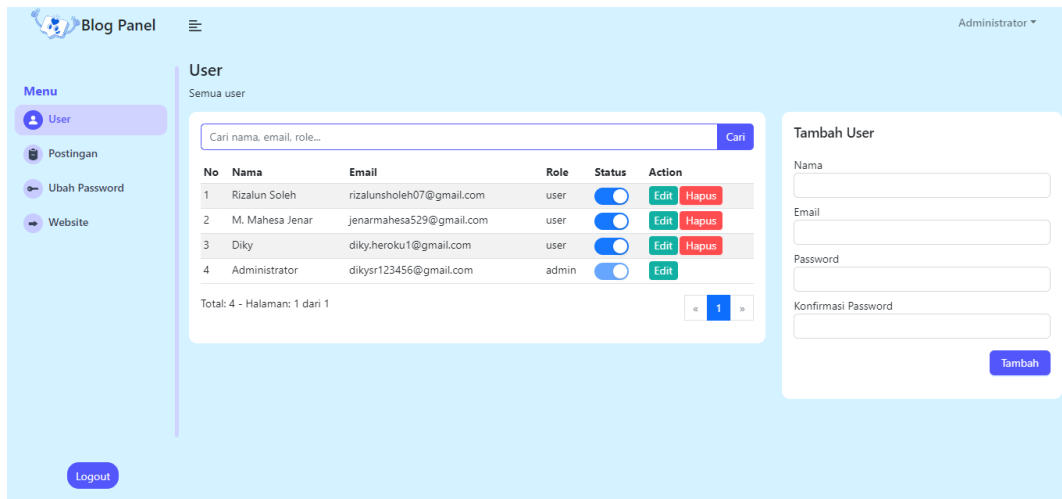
Blog Panel

Administrator

Menu

User

Postingan

Ubah Password

Website

Logout

User

Semua user

Cari nama, email, role...

Cari

| No | Nama | Email | Role | Status | Action |
|---|---|---|---|---|---|
| 1 | Rizalun Soleh | rizalunsholeh07@gmail.com | user | | Edit Hapus |
| 2 | M. Mahesa Jenar | jenarmahesa529@gmail.com | user | | Edit Hapus |
| 3 | Diky | diky.heroku1@gmail.com | user | | Edit Hapus |
| 4 | Administrator | dikysr123456@gmail.com | admin | | Edit |

Total: 4 - Halaman: 1 dari 1

« 1 »

Tambah User

Nama

Email

Password

Konfirmasi Password

Tambah